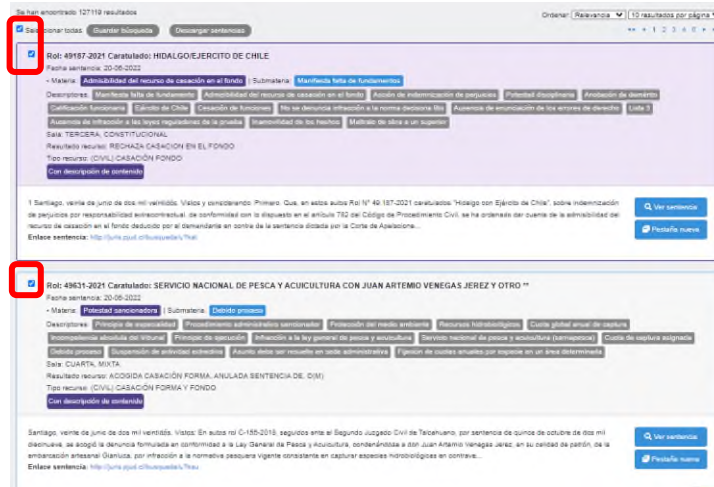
Se han encontrado 127119 resultados

Ordenar: Relevancia | 10 resultados por página

Seleccionar todas Guardar búsqueda Descargar sentencias

« ‹ 1 2 3 4 5 › »

Rol: 49187-2021 Caratulado: HIDALGO/EJERCITO DE CHILE

Fecha sentencia: 20-06-2022

- Materia: Admisibilidad del recurso de casación en el fondo | Submateria: Manifiesta falta de fundamentos

Descriptores: Manifiesta falta de fundamento | Admisibilidad del recurso de casación en el fondo | Acción de indemnización de perjuicios | Potestad disciplinaria | Anotación de demérito | Calificación funcionaria | Ejército de Chile | Casación de funciones | No se denuncia infracción a la norma decisoria litis | Ausencia de enunciación de los errores de derecho | Lista 3 | Ausencia de infracción a las leyes reguladoras de la prueba | Inamovilidad de los hechos | Maltrato de obra a un superior

Sala: TERCERA, CONSTITUCIONAL

Resultado recurso: RECHAZA CASACION EN EL FONDO

Tipo recurso: (CIVIL) CASACIÓN FONDO

Con descripción de contenido

1 Santiago, veinte de junio de dos mil veintidós. Vistos y considerando: Primero: Que, en estos autos Rol N° 49.187-2021 caratulados "Hidalgo con Ejército de Chile", sobre indemnización de perjuicios por responsabilidad extracontractual, de conformidad con lo dispuesto en el artículo 782 del Código de Procedimiento Civil, se ha ordenado dar cuenta de la admisibilidad del recurso de casación en el fondo deducido por al demandante en contra de la sentencia dictada por la Corte de Apelaciones...

Enlace sentencia: http://juris.pjud.cl/busqueda/u?kal

Ver sentencia

Pestaña nueva

Rol: 49631-2021 Caratulado: SERVICIO NACIONAL DE PESCA Y ACUICULTURA CON JUAN ARTEMIO VENEGAS JEREZ Y OTRO **

Fecha sentencia: 20-06-2022

- Materia: Potestad sancionadora | Submateria: Debido proceso

Descriptores: Principio de especialidad | Procedimiento administrativo sancionador | Protección del medio ambiente | Recursos hidrobiológicos | Cuota global anual de captura | Incompetencia absoluta del tribunal | Principio de ejecución | Infracción a la ley general de pesca y acuicultura | Servicio nacional de pesca y acuicultura (sernapesca) | Cuota de captura asignada | Debido proceso | Suspensión de actividad extractiva | Asunto debe ser resuelto en sede administrativa | Fijación de cuotas anuales por especie en un área determinada

Sala: CUARTA, MIXTA

Resultado recurso: ACOGIDA CASACIÓN FORMA, ANULADA SENTENCIA DE, O(M)

Tipo recurso: (CIVIL) CASACIÓN FORMA Y FONDO

Con descripción de contenido

Santiago, veinte de junio de dos mil veintidós. Vistos: En estos rol C-155-2019, seguidos ante el Segundo Juzgado Civil de Talcahuano, por sentencia de quince de octubre de dos mil diecinueve, se acogió la denuncia formulada en conformidad a la Ley General de Pesca y Acuicultura, condenándose a don Juan Artemio Venegas Jerez, en su calidad de patrón, de la embarcación artesanal Gianluca, por infracción a la normativa pesquera vigente consistente en capturar especies hidrobiológicas en contrave...

Enlace sentencia: http://juris.pjud.cl/busqueda/u?kau

Ver sentencia

Pestaña nueva